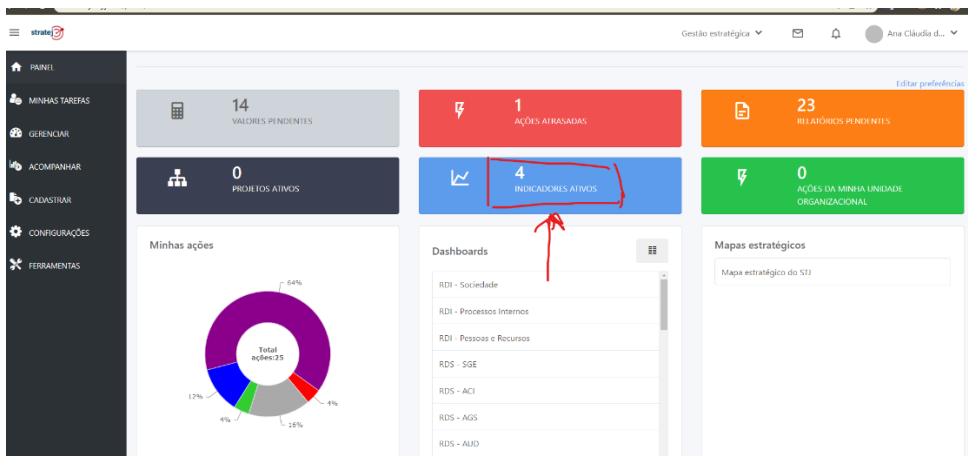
stratej

Gestão estratégica

Ana Cláudia d...

PAINEL

MINHAS TAREFAS

GERENCIAR

ACOMPANHAR

CADASTRAR

CONFIGURAÇÕES

FERRAMENTAS

Editar preferências

14
VALORES PENDENTES

1
AÇÕES ATRASADAS

23
RELATÓRIOS PENDENTES

0
PROJETOS ATIVOS

4
INDICADORES ATIVOS

0
AÇÕES DA MINHA UNIDADE ORGANIZACIONAL

Minhas ações

64%

Total
ações:25

4%

12%

4%

16%

Dashboards

RDI - Sociedade

RDI - Processos Internos

RDI - Pessoas e Recursos

RDS - SGE

RDS - ACI

RDS - AGS

RDS - AUD

Mapas estratégicos

Mapa estratégico do STJ